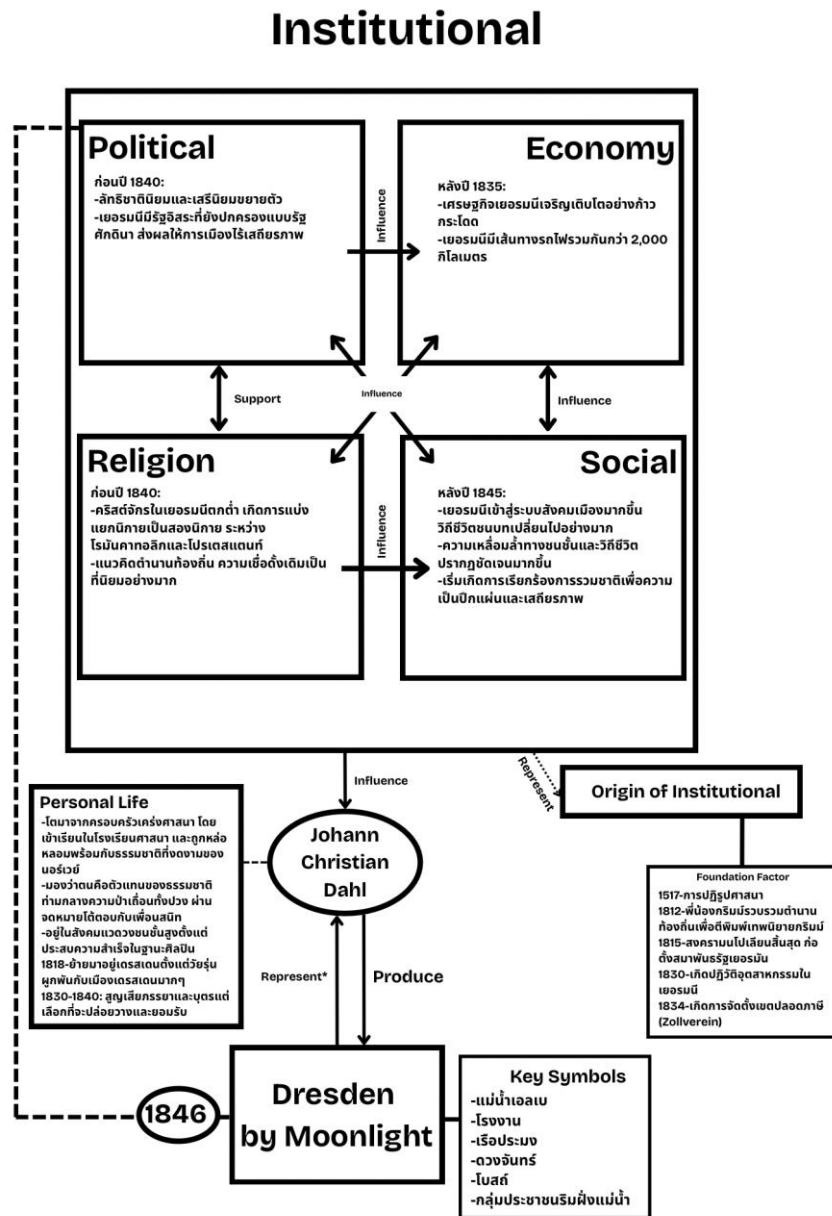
Institutional

Political

ก่อนปี 1840:
-ลัทธิชาตินิยมและเสรีนิยมขยายตัว
-เยอรมนีมีรัฐอิสระที่ยังปกครองแบบรัฐศักดินา ส่งผลให้การเมืองไร้เสถียรภาพ

Influence

Economy

หลังปี 1835:
-เศรษฐกิจเยอรมนีเจริญเติบโตอย่างก้าวกระโดด
-เยอรมนีมีเส้นทางรถไฟรวมกันกว่า 2,000 กิโลเมตร

Support

Influence

Influence

Religion

ก่อนปี 1840:
-คริสต์จักรในเยอรมนีตกต่ำ เกิดการแบ่งแยกนิกายเป็นสองนิกาย ระหว่างโรมันคาทอลิกและโปรเตสแตนท์
-แนวคิดตำนานท้องถิ่น ความเชื่อดั้งเดิมเป็นที่นิยมอย่างมาก

Influence

Social

หลังปี 1845:
-เยอรมนีเข้าสู่ระบบสังคมเมืองมากขึ้น วิถีชีวิตชนบทเปลี่ยนไปอย่างมาก
-ความเหลื่อมล้ำทางชนชั้นและวิถีชีวิตปรากฏชัดเจนมากขึ้น
-เริ่มเกิดการเรียกร้องการรวมชาติเพื่อความเป็นปึกแผ่นและเสถียรภาพ

Influence

Represent

Origin of Institutional

Personal Life
-โตมาจากครอบครัวเคร่งศาสนา โดยเข้าเรียนในโรงเรียนศาสนา และถูกหล่อหลอมพร้อมกับธรรมชาติที่งดงามของนอร์เวย์
-มองว่าตนคือตัวแทนของธรรมชาติท่ามกลางความป่าเถื่อนทั้งปวง ผ่านจดหมายโต้ตอบกับเพื่อนสนิท
-อยู่ในสังคมแวดวงชนชั้นสูงตั้งแต่ประสบความสำเร็จในฐานะศิลปิน
1818-ย้ายมาอยู่เดรสเดนตั้งแต่วัยรุ่น ผูกพันกับเมืองเดรสเดนมากๆ
1830-1840: สูญเสียภรรยาและบุตรแต่เลือกที่จะปล่อยวางและยอมรับ

Johann Christian Dahl

Foundation Factor
1517-การปฏิรูปศาสนา
1812-พี่น้องกริมม์รวบรวมตำนานท้องถิ่นเพื่อตีพิมพ์เทพนิยายกริมม์
1815-สงครามนโปเลียนสิ้นสุด ก่อตั้งสมาพันธรัฐเยอรมัน
1830-เกิดปฏิวัติอุตสาหกรรมในเยอรมนี
1834-เกิดการจัดตั้งเขตปลอดภาษี (Zollverein)

Represent*

Produce

1846

Dresden by Moonlight

Key Symbols
-แม่น้ำเอลเบ
-โรงงาน
-เรือประมง
-ดวงจันทร์
-โบสถ์
-กลุ่มประชาชนริมฝั่งแม่น้ำ